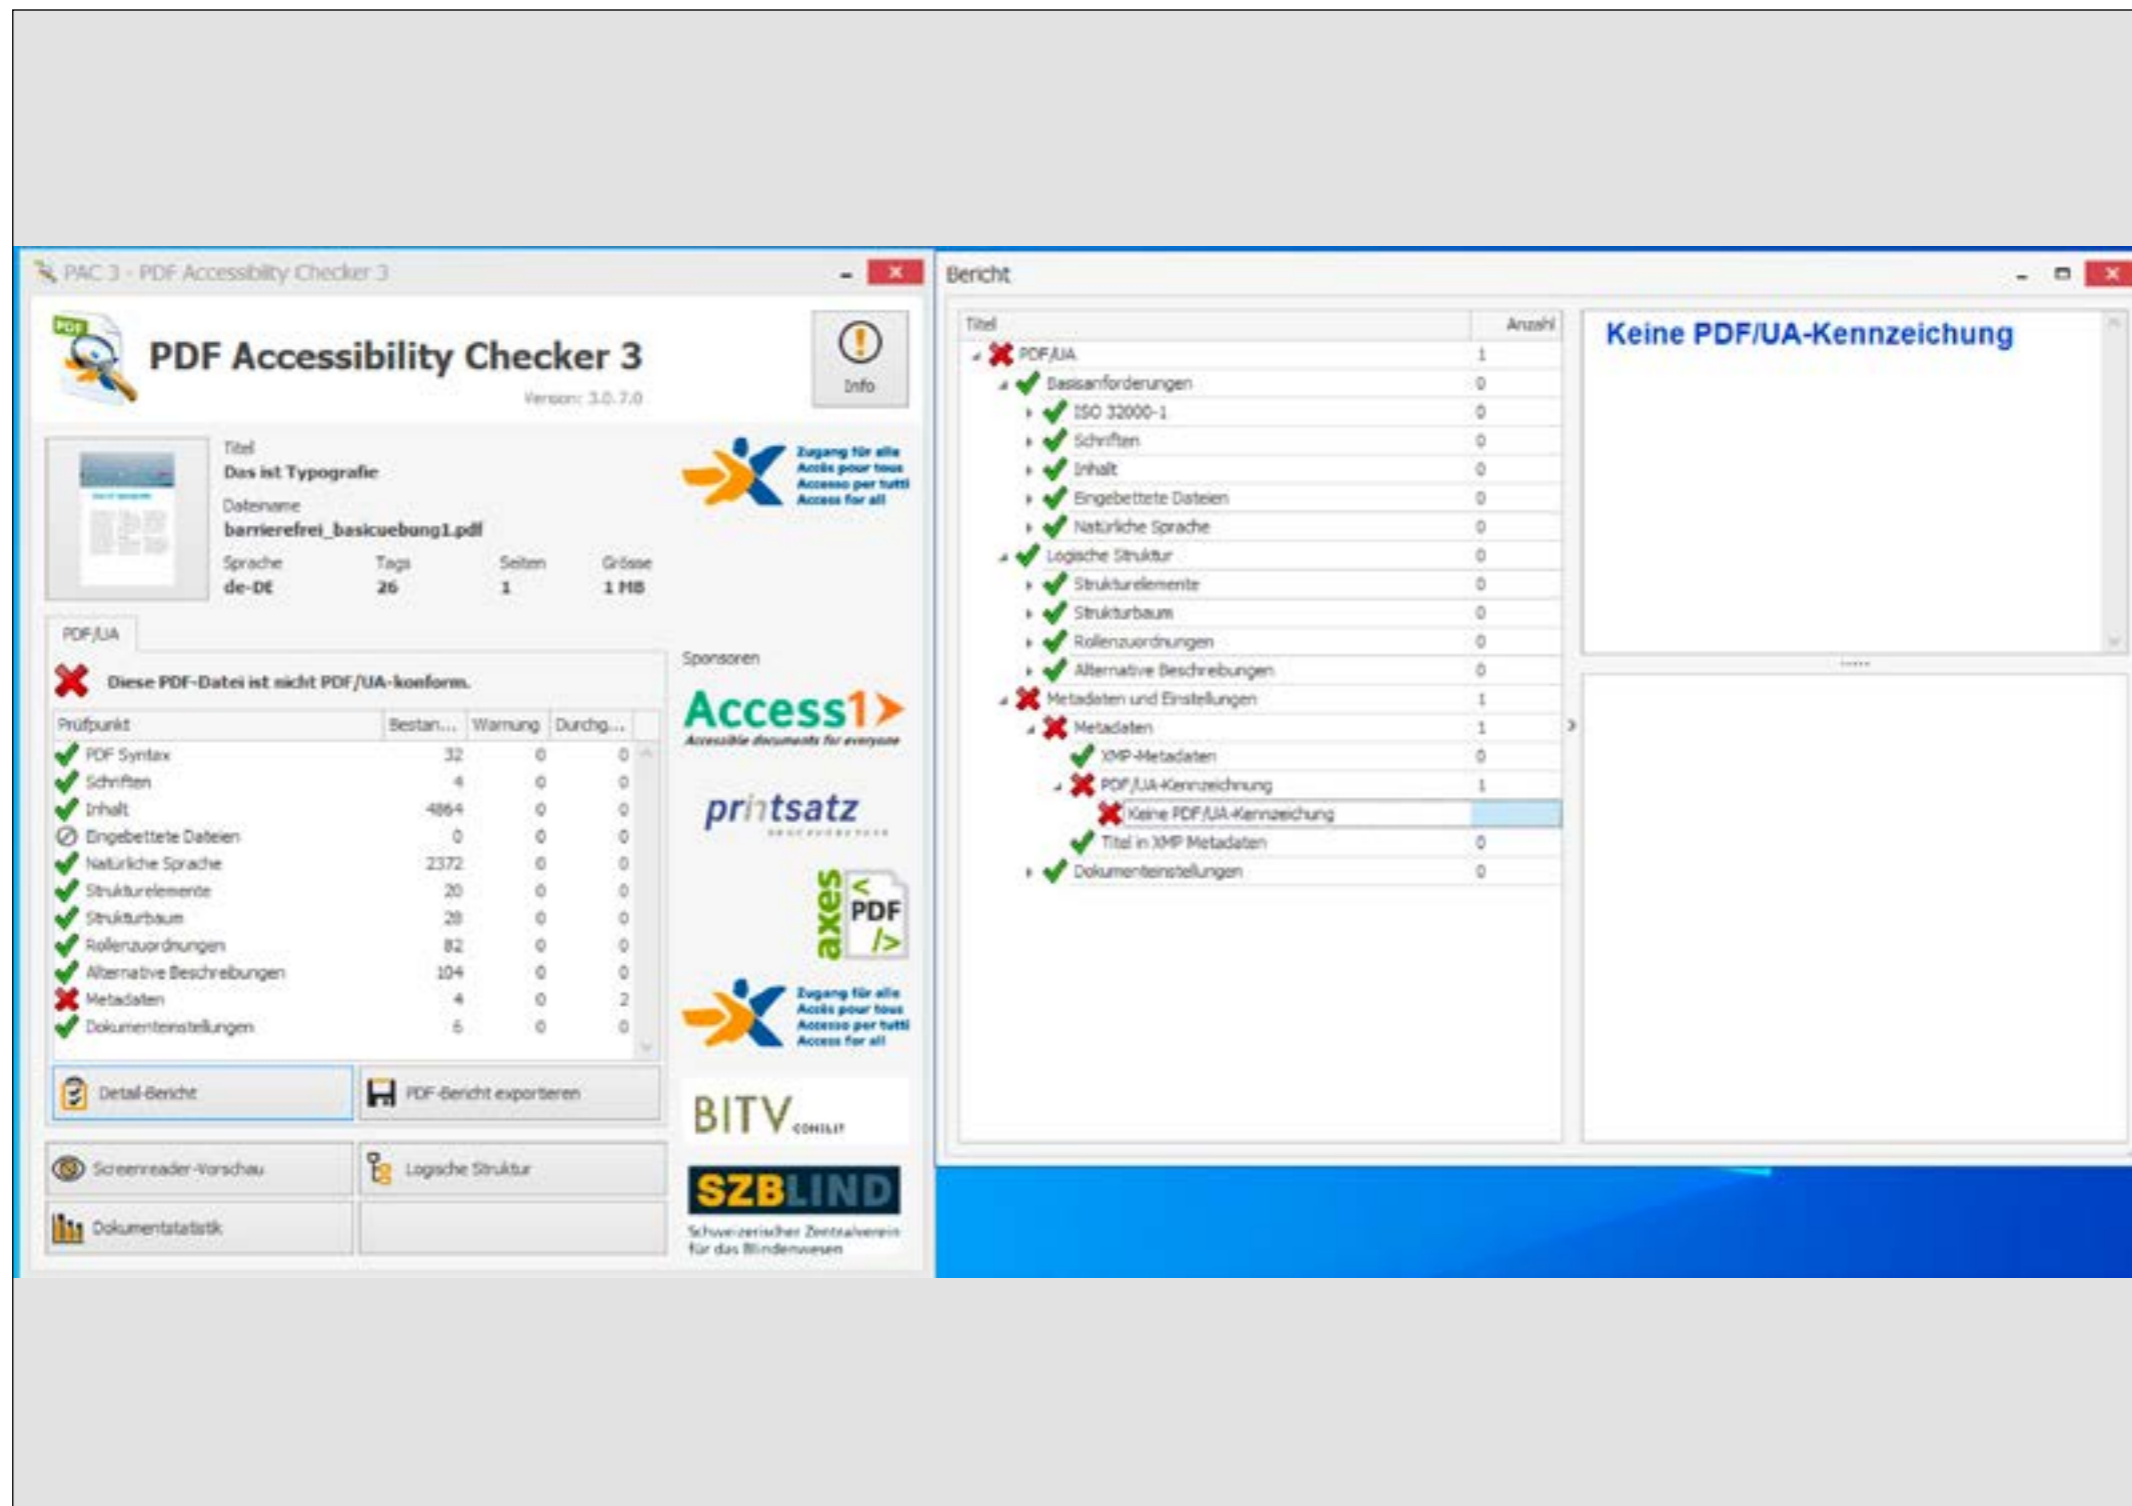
PAC 3 - PDF Accessibility Checker 3

PDF Accessibility Checker 3
Version: 3.0.7.0

Info

Titel
Das ist Typografie
Dateiname
barrierefrei_basicuebung1.pdf

| Sprache | Tags | Seiten | Grösse |
|---|---|---|---|
| de-DE | 26 | 1 | 1 MB |

Zugang für alle
Accès pour tous
Accesso per tutti
Access for all

PDF/UA

Diese PDF-Datei ist nicht PDF/UA-konform.

| Prüfpunkt | Bestan... | Warnung | Durchg... |
|---|---|---|---|
| PDF Syntax | 32 | 0 | 0 |
| Schriften | 4 | 0 | 0 |
| Inhalt | 4864 | 0 | 0 |
| Eingebettete Dateien | 0 | 0 | 0 |
| Natürliche Sprache | 2372 | 0 | 0 |
| Strukturelemente | 20 | 0 | 0 |
| Strukturbaum | 28 | 0 | 0 |
| Rollenzuordnungen | 82 | 0 | 0 |
| Alternative Beschreibungen | 104 | 0 | 0 |
| Metadaten | 4 | 0 | 2 |
| Dokumenteinstellungen | 6 | 0 | 0 |

Detail-Bericht
PDF-Bericht exportieren
Screenreader-Vorschau
Logische Struktur
Dokumentstatistik

Sponsoren
Access1
Accessible documents for everyone
printsatz
axes PDF
Zugang für alle
Accès pour tous
Accesso per tutti
Access for all
BITV consult
SZBLIND
Schweizerischer Zentralverein für das Blindenwesen

Bericht

| Titel | Anzahl |
|---|---|
| PDF/UA | 1 |
| Basisanforderungen | 0 |
| ISO 32000-1 | 0 |
| Schriften | 0 |
| Inhalt | 0 |
| Eingebettete Dateien | 0 |
| Natürliche Sprache | 0 |
| Logische Struktur | 0 |
| Strukturelemente | 0 |
| Strukturbaum | 0 |
| Rollenzuordnungen | 0 |
| Alternative Beschreibungen | 0 |
| Metadaten und Einstellungen | 1 |
| Metadaten | 1 |
| XMP-Metadaten | 0 |
| PDF/UA-Kennzeichnung | 1 |
| Keine PDF/UA-Kennzeichnung | |
| Titel in XMP Metadaten | 0 |
| Dokumenteinstellungen | 0 |

Keine PDF/UA-Kennzeichnung